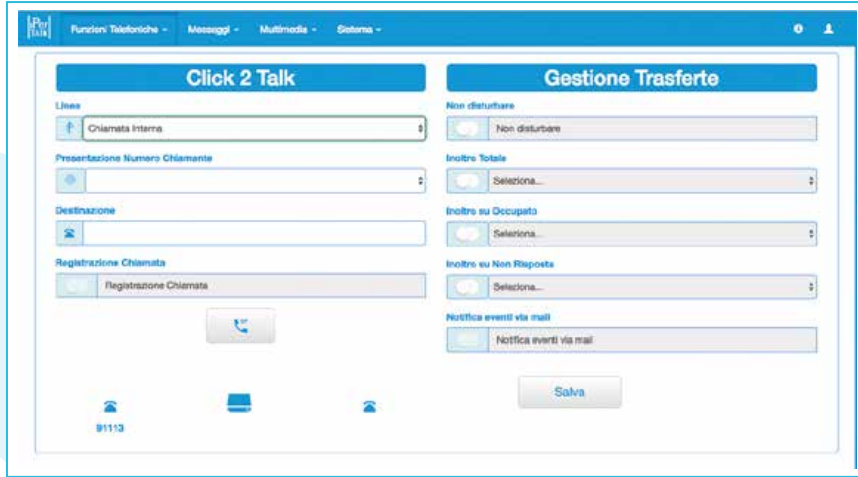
Funzioni Telefoniche ▾ Messaggi ▾ Multimedia ▾ Sistema ▾

Click 2 Talk

Linea

Chiamata Interna

Presentazione Numero Chiamante

Destinazione

Registrazione Chiamata

Registrazione Chiamata

91113

Gestione Trasferte

Non disturbare

Non disturbare

Inoltro Totale

Seleziona...

Inoltro su Occupato

Seleziona...

Inoltro su Non Risposta

Seleziona...

Notifica eventi via mail

Notifica eventi via mail

Salva